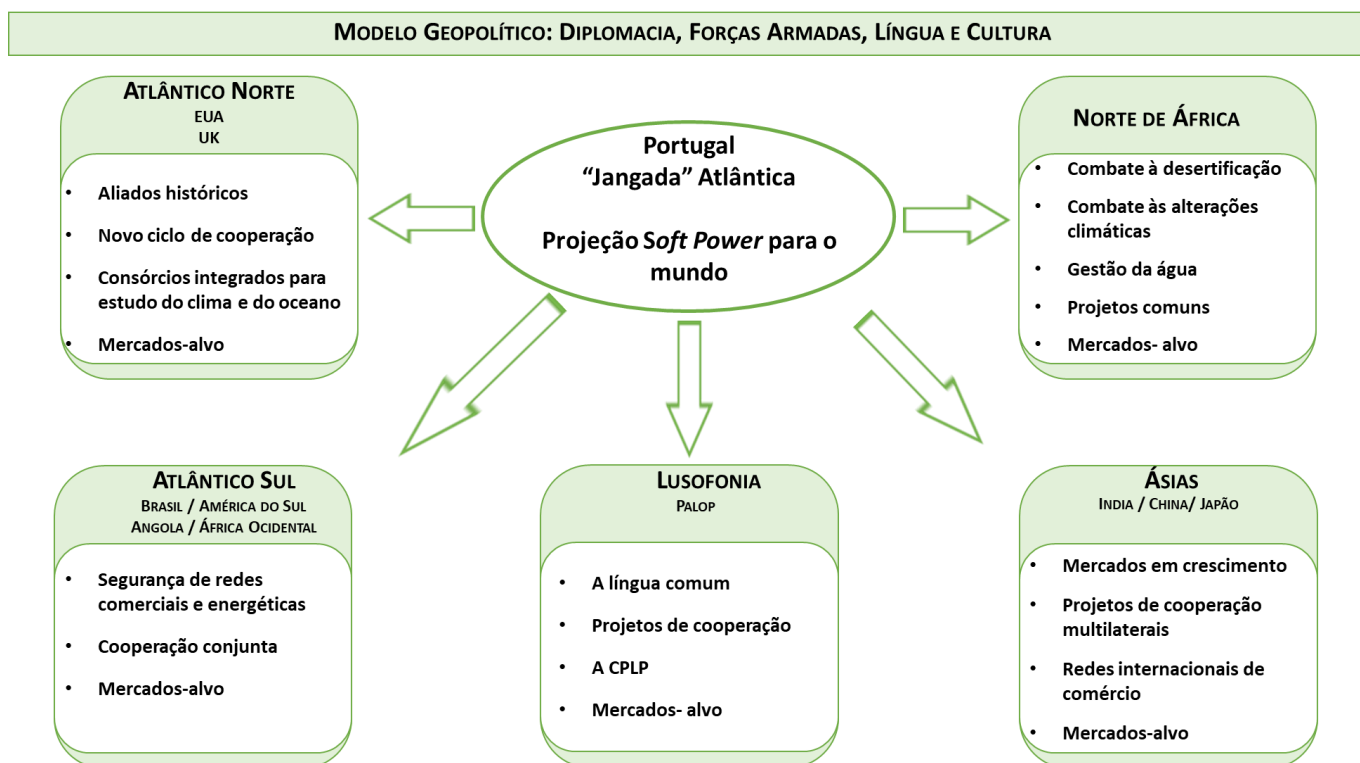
Modelo Geopolítico: Diplomacia, Forças Armadas, Língua e Cultura

Portugal
"Jangada" Atlântica

Projeção Soft Power para o mundo

Atlântico Norte
EUA
UK

- Aliados históricos
- Novo ciclo de cooperação
- Consórcios integrados para estudo do clima e do oceano
- Mercados-alvo

Norte de África

- Combate à desertificação
- Combate às alterações climáticas
- Gestão da água
- Projetos comuns
- Mercados- alvo

Atlântico Sul
Brasil / América do Sul
Angola / África Ocidental

- Segurança de redes comerciais e energéticas
- Cooperação conjunta
- Mercados-alvo

Lusofonia
Palop

- A língua comum
- Projetos de cooperação
- A CPLP
- Mercados- alvo

Ásias
India / China/ Japão

- Mercados em crescimento
- Projetos de cooperação multilaterais
- Redes internacionais de comércio
- Mercados-alvo